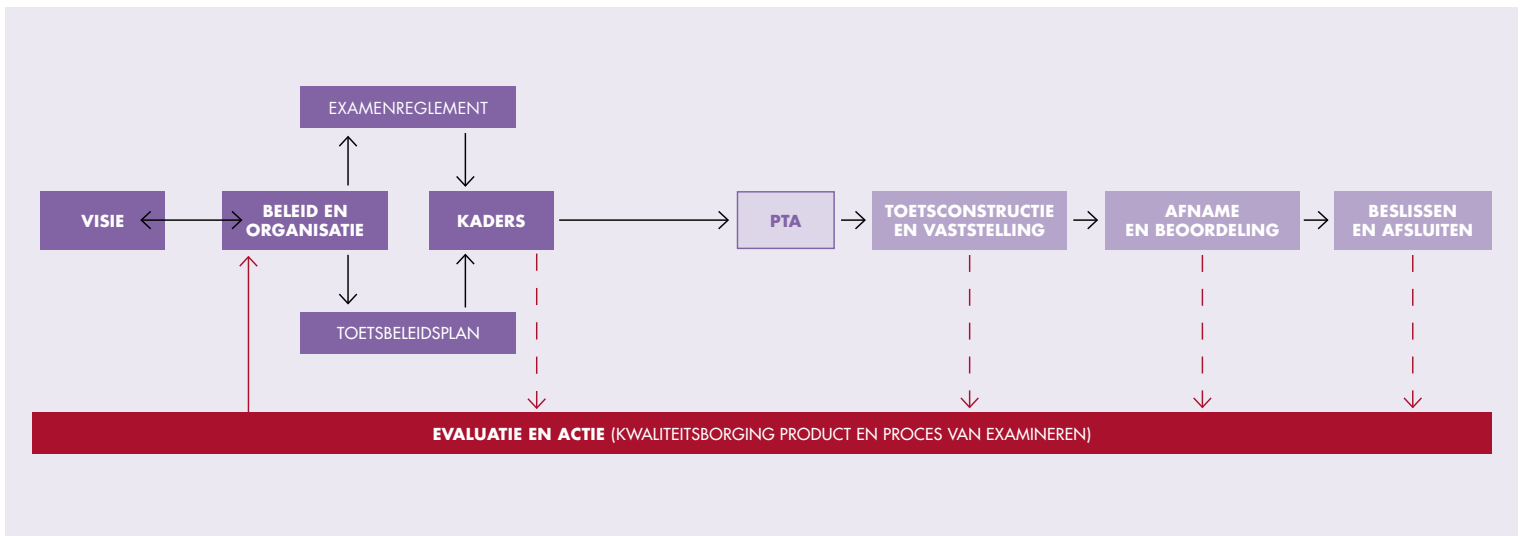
EXAMENREGLEMENT

VISIE

BELEID EN ORGANISATIE

KADERS

PTA

TOETSCONSTRUCTIE EN VASTSTELLING

AFNAME EN BEOORDELING

BESLISSEN EN AFSLUITEN

TOETSBELEIDSPLAN

EVALUATIE EN ACTIE (KWALITEITSBORGING PRODUCT EN PROCES VAN EXAMINEREN)